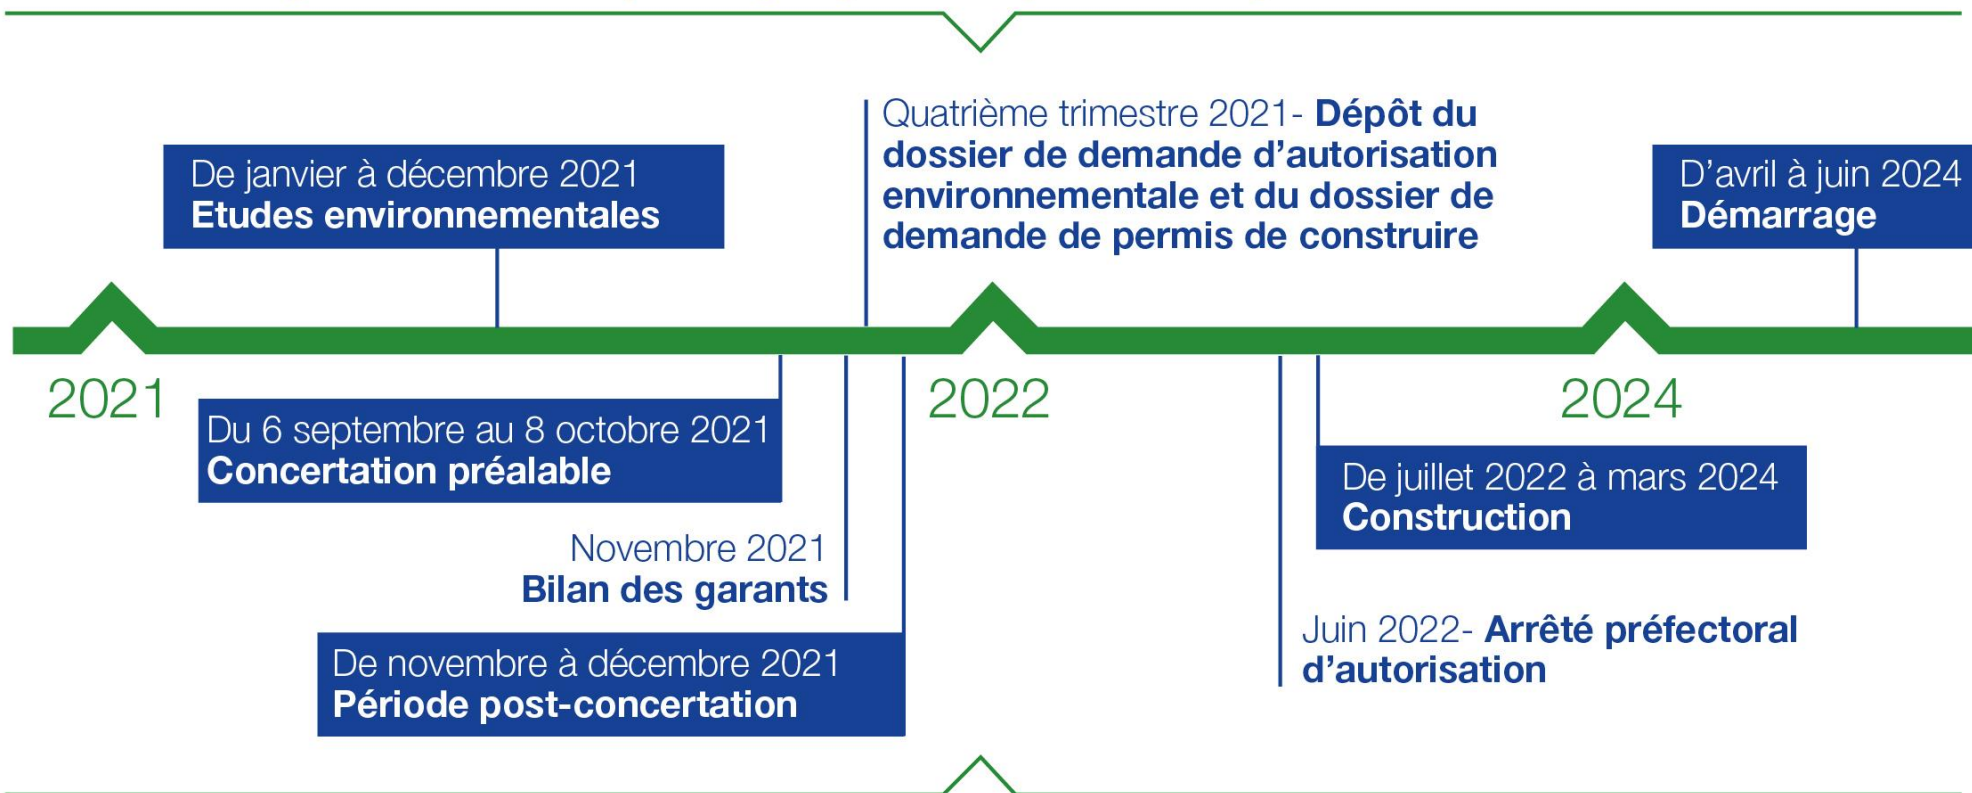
De janvier à décembre 2021
Etudes environnementales

Quatrième trimestre 2021- Dépôt du dossier de demande d'autorisation environnementale et du dossier de demande de permis de construire

D'avril à juin 2024
Démarrage

2021

Du 6 septembre au 8 octobre 2021
Concertation préalable

Novembre 2021
Bilan des garants

De novembre à décembre 2021
Période post-concertation

2022

Juin 2022- Arrêté préfectoral d'autorisation

2024

De juillet 2022 à mars 2024
Construction